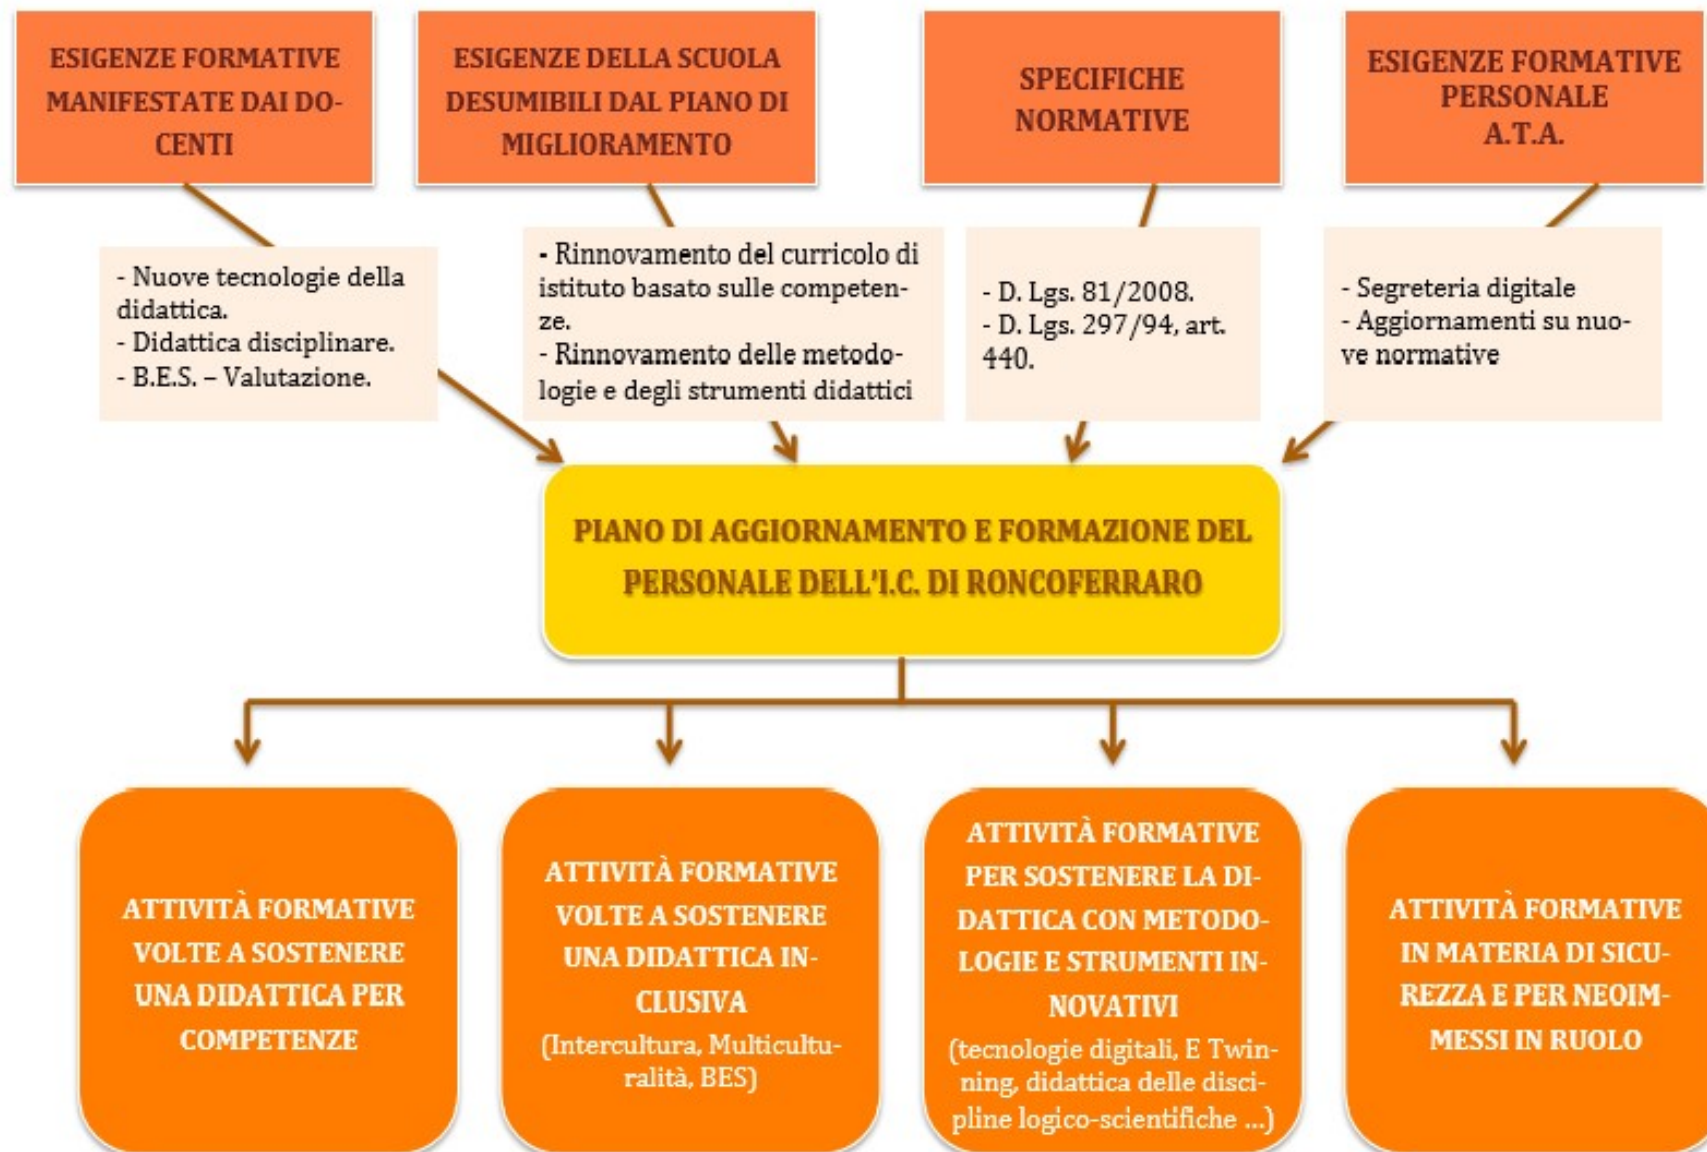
ESIGENZE FORMATIVE MANIFESTATE DAI DOCENTI

ESIGENZE DELLA SCUOLA DESUMIBILI DAL PIANO DI MIGLIORAMENTO

SPECIFICHE NORMATIVE

ESIGENZE FORMATIVE PERSONALE A.T.A.

- Nuove tecnologie della didattica.
- Didattica disciplinare.
- B.E.S. – Valutazione.

- Rinnovamento del curricolo di istituto basato sulle competenze.
- Rinnovamento delle metodologie e degli strumenti didattici

- D. Lgs. 81/2008.
- D. Lgs. 297/94, art. 440.

- Segreteria digitale
- Aggiornamenti su nuove normative

PIANO DI AGGIORNAMENTO E FORMAZIONE DEL PERSONALE DELL'I.C. DI RONCOFERRARO

ATTIVITÀ FORMATIVE VOLTE A SOSTENERE UNA DIDATTICA PER COMPETENZE

ATTIVITÀ FORMATIVE VOLTE A SOSTENERE UNA DIDATTICA INCLUSIVA
(Intercultura, Multiculturalità, BES)

ATTIVITÀ FORMATIVE PER SOSTENERE LA DIDATTICA CON METODOLOGIE E STRUMENTI INNOVATIVI
(tecnologie digitali, E Twinning, didattica delle discipline logico-scientifiche ...)

ATTIVITÀ FORMATIVE IN MATERIA DI SICUREZZA E PER NEOIMMESSI IN RUOLO